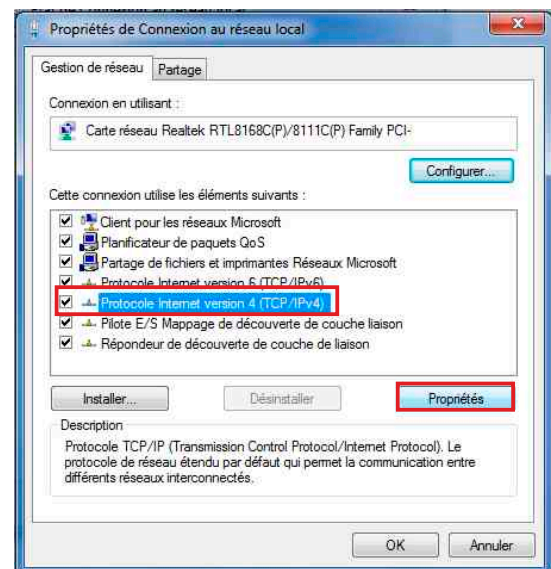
Propriétés de Connexion au réseau local

Gestion de réseau | Partage

Connexion en utilisant :

Carte réseau Realtek RTL8168C(P)/8111C(P) Family PCI-

Configurer...

Cette connexion utilise les éléments suivants :

Client pour les réseaux Microsoft
Planificateur de paquets QoS
Partage de fichiers et imprimantes Réseaux Microsoft
Protocole Internet version 6 (TCP/IPv6)
Protocole Internet version 4 (TCP/IPv4)
Pilote E/S Mappage de découverte de couche liaison
Répondeur de découverte de couche de liaison

Installer...
Désinstaller
Propriétés

Description
Protocole TCP/IP (Transmission Control Protocol/Internet Protocol). Le protocole de réseau étendu par défaut qui permet la communication entre différents réseaux interconnectés.

OK
Annuler